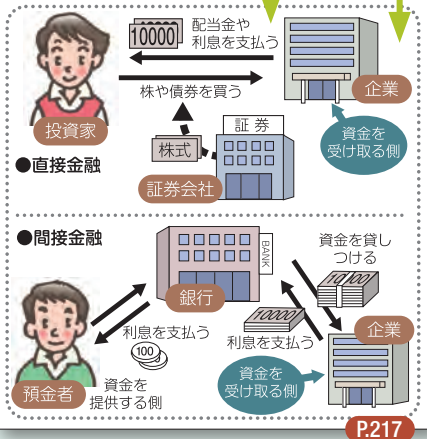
10000

配当金や利息を支払う

株や債券を買う

投資家

企業

資金を受け取る側

証券

株式

●直接金融

証券会社

●間接金融

BANK

資金を貸しつける

10

銀行

10000

企業

利息を支払う

利息を支払う

100

資金を受け取る側

預金者

資金を提供する側

P.217